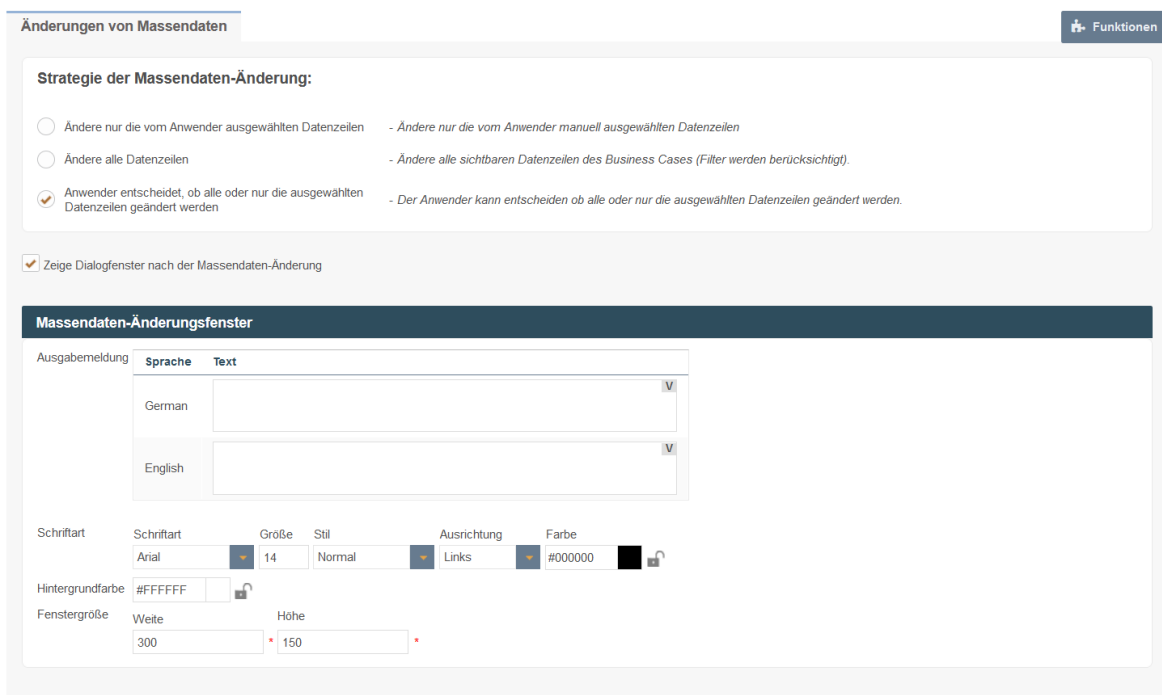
Änderungen von Massendaten

Funktionen

Strategie der Massendaten-Änderung:

Ändere nur die vom Anwender ausgewählten Datenzeilen - Ändere nur die vom Anwender manuell ausgewählten Datenzeilen

Ändere alle Datenzeilen - Ändere alle sichtbaren Datenzeilen des Business Cases (Filter werden berücksichtigt).

Anwender entscheidet, ob alle oder nur die ausgewählten Datenzeilen geändert werden - Der Anwender kann entscheiden ob alle oder nur die ausgewählten Datenzeilen geändert werden.

Zeige Dialogfenster nach der Massendaten-Änderung

Massendaten-Änderungsfenster

Ausgabemeldung

| Sprache | Text |
|---|---|
| German | V |
| English | V |

Schriftart

Schriftart Größe Stil Ausrichtung Farbe

Arial 14 Normal Links #000000

Hintergrundfarbe #FFFFFF

Fenstergröße

Weite Höhe

300 * 150 *